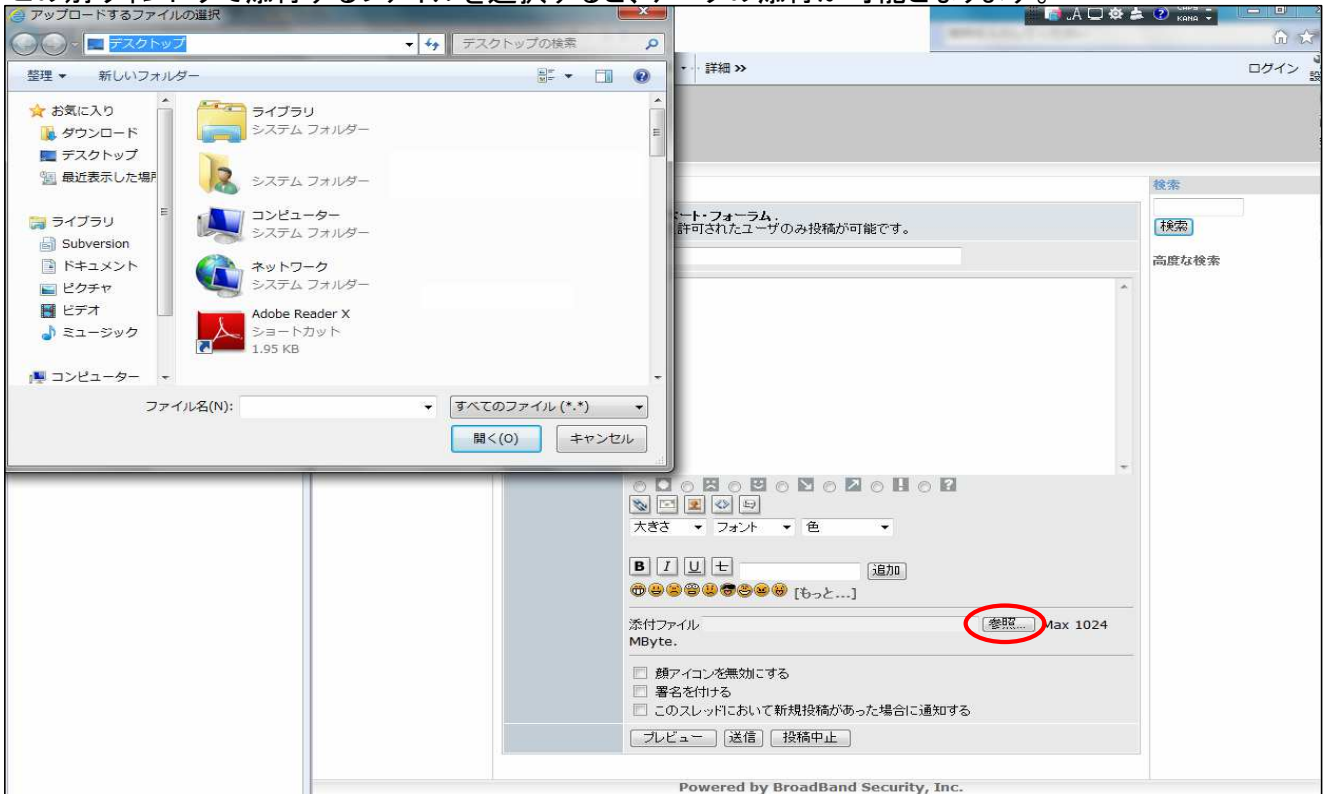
アップロードするファイルの選択
デスクトップ
デスクトップの検索
整理 ▾
新しいフォルダー
お気に入り
ダウンロード
デスクトップ
最近表示した場所
ライブラリ
Subversion
ドキュメント
ピクチャ
ビデオ
ミュージック
コンピューター
ライブラリ
システム フォルダー
システム フォルダー
コンピューター
システム フォルダー
ネットワーク
システム フォルダー
Adobe Reader X
ショートカット
1.95 KB
ファイル名(N):
すべてのファイル (*.*)
開く(O)
キャンセル

詳細 »
ログイン
検索
検索
高度な検索
ート・フォーラム.
許可されたユーザのみ投稿が可能です。
大きさ
フォント
色
B I U
追加
[もっと...]
添付ファイル
参照...
Max 1024 MByte.
顔アイコンを無効にする
署名を付ける
このスレッドにおいて新規投稿があった場合に通知する
プレビュー
送信
投稿中止
Powered by BroadBand Security, Inc.